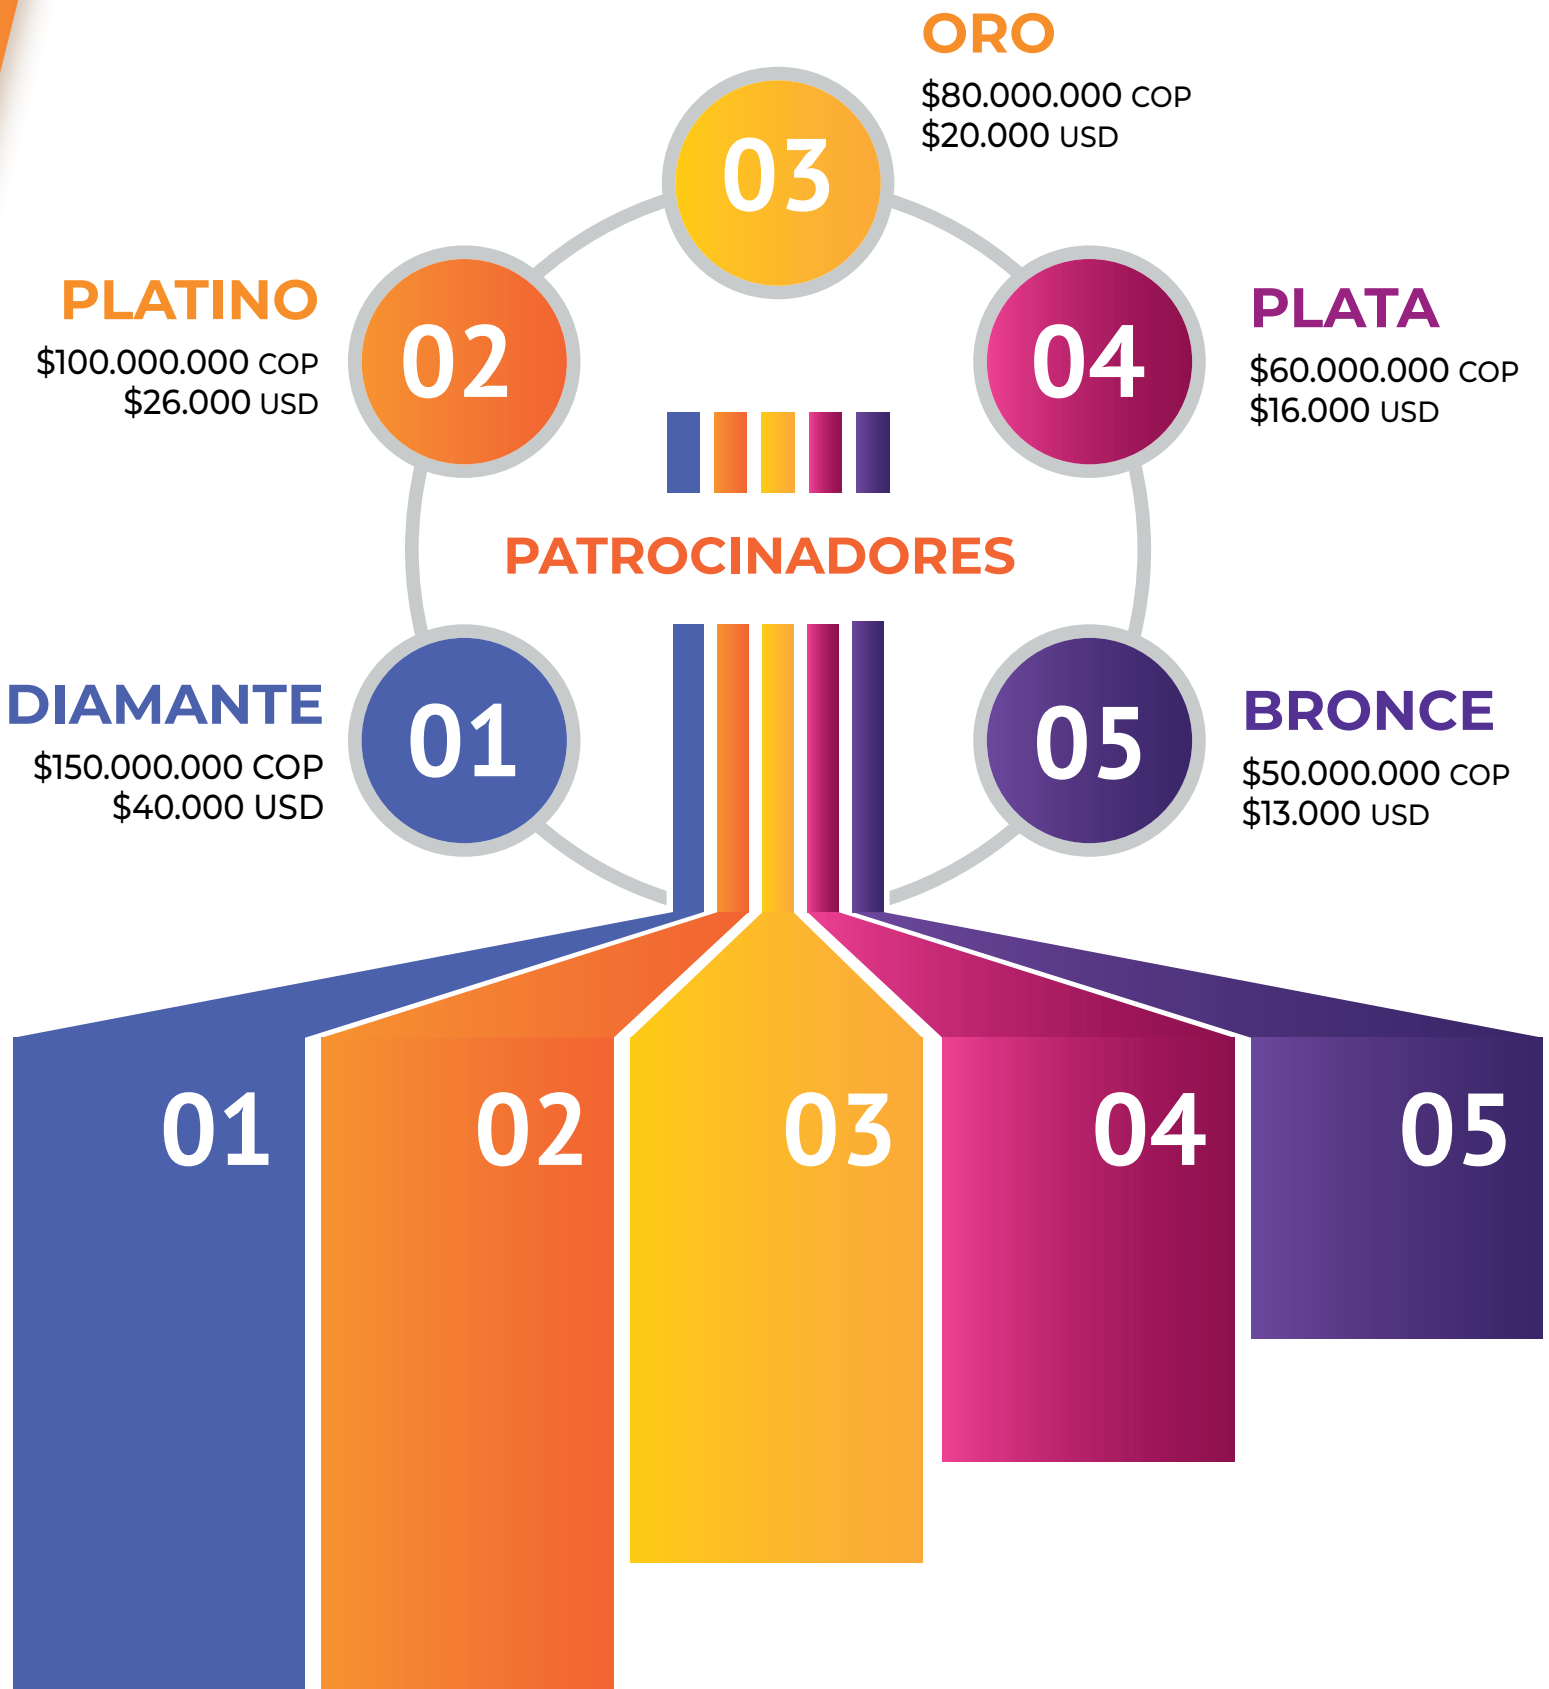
ORO
$80.000.000 COP
$20.000 USD

03

PLATINO
$100.000.000 COP
$26.000 USD

02

04

PLATA
$60.000.000 COP
$16.000 USD

PATROCINADORES

DIAMANTE
$150.000.000 COP
$40.000 USD

01

05

BRONCE
$50.000.000 COP
$13.000 USD

01

02

03

04

05